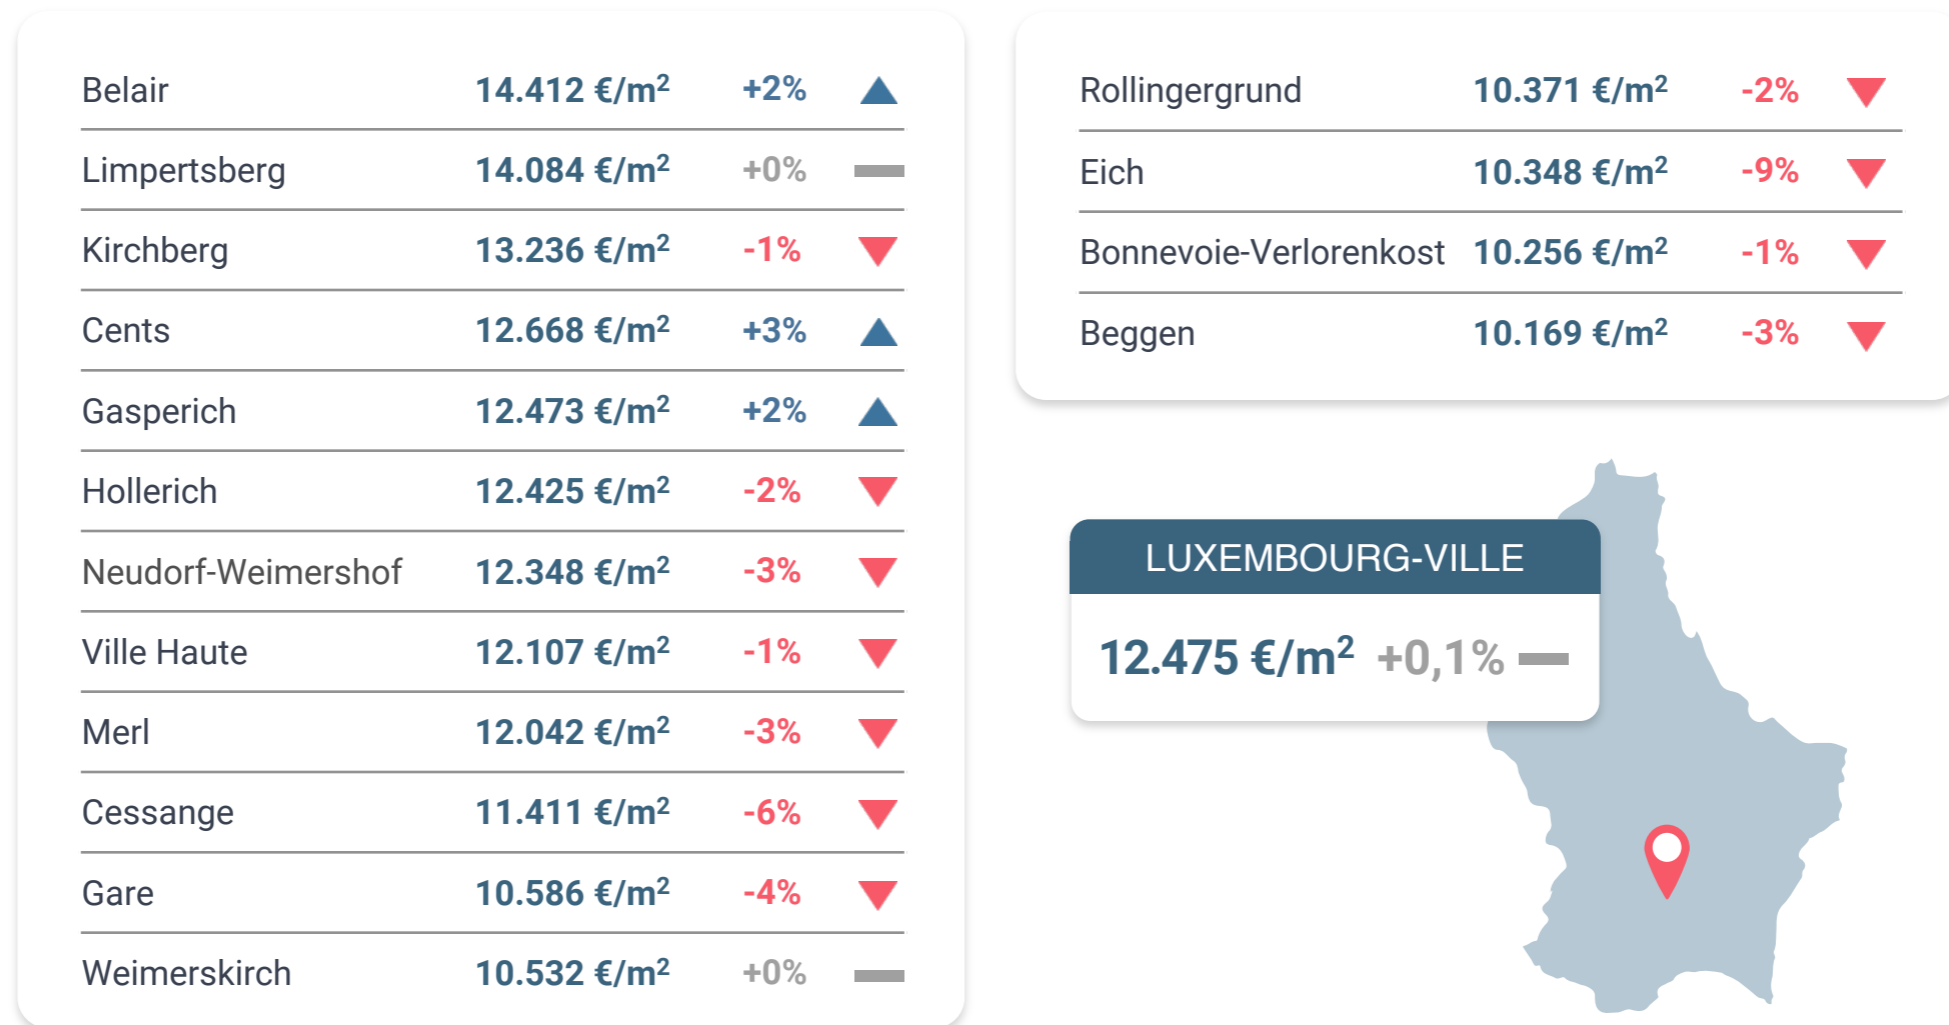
| | | |
|---|---|---|
| Belair | 14.412 €/m² | +2% |
| Limpertsberg | 14.084 €/m² | +0% |
| Kirchberg | 13.236 €/m² | -1% |
| Cents | 12.668 €/m² | +3% |
| Gasperich | 12.473 €/m² | +2% |
| Hollerich | 12.425 €/m² | -2% |
| Neudorf-Weimershof | 12.348 €/m² | -3% |
| Ville Haute | 12.107 €/m² | -1% |
| Merl | 12.042 €/m² | -3% |
| Cessange | 11.411 €/m² | -6% |
| Gare | 10.586 €/m² | -4% |
| Weimerskirch | 10.532 €/m² | +0% |

| | | |
|---|---|---|
| Rollingergrund | 10.371 €/m² | -2% |
| Eich | 10.348 €/m² | -9% |
| Bonnevoie-Verlorenkost | 10.256 €/m² | -1% |
| Beggen | 10.169 €/m² | -3% |

LUXEMBOURG-VILLE

12.475 €/m² +0,1%